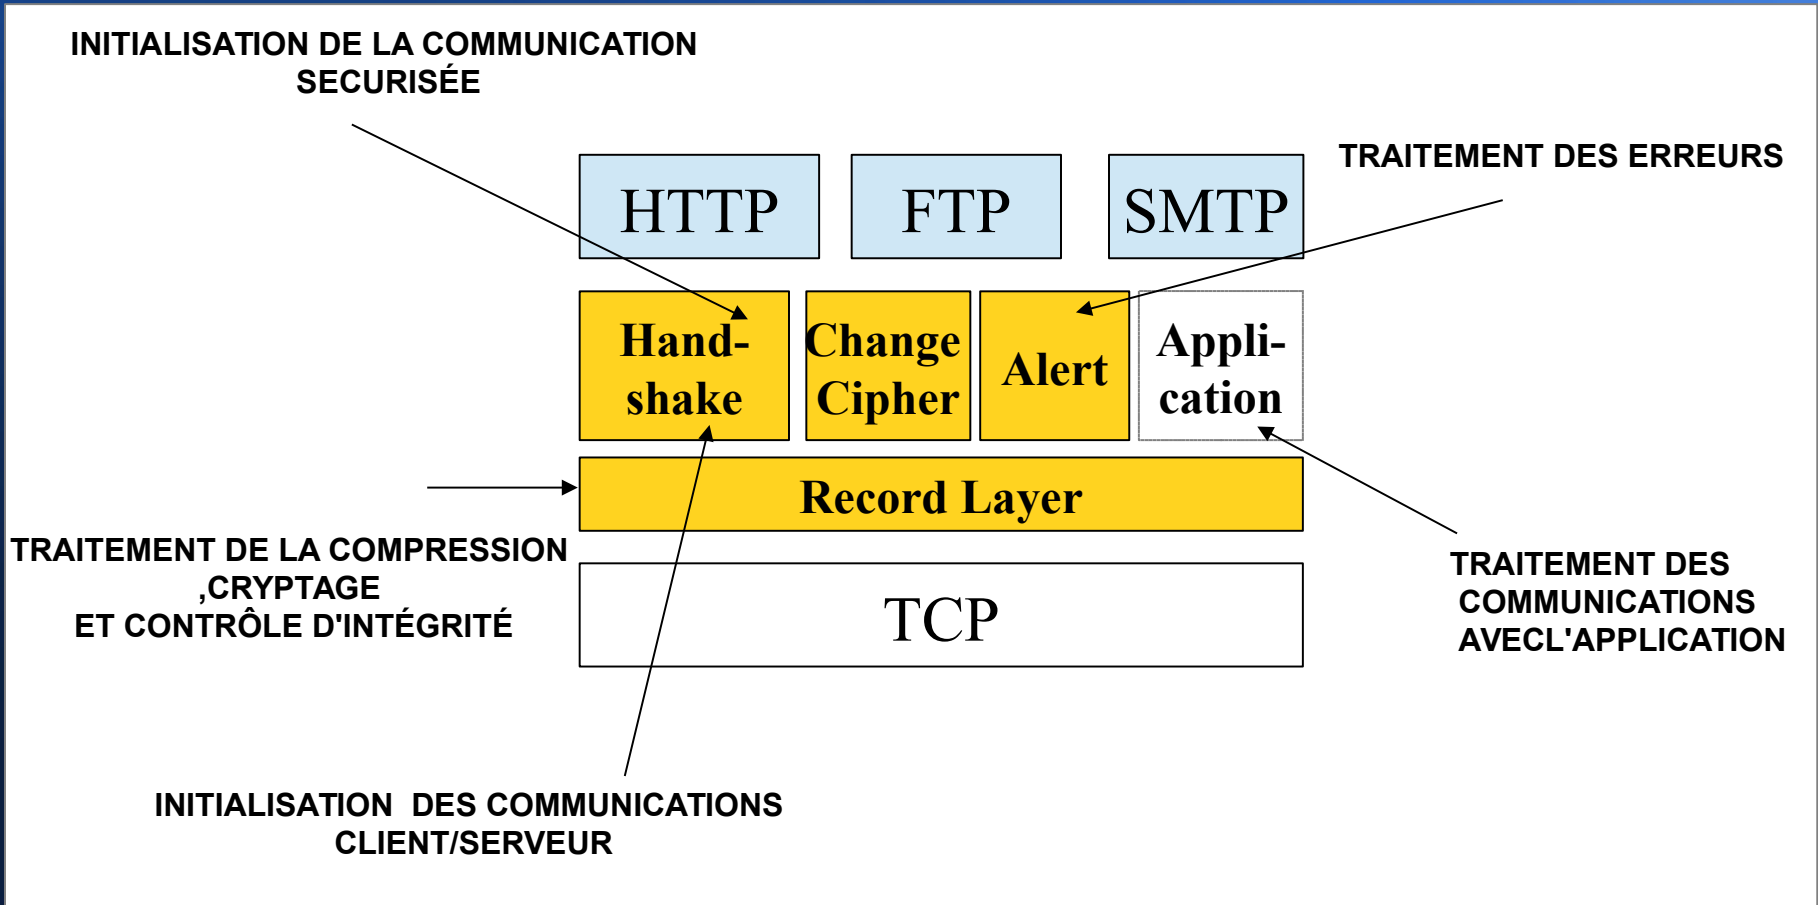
INITIALISATION DE LA COMMUNICATION SECURISÉE

TRAITEMENT DES ERREURS

HTTP

FTP

SMTP

Handshake

Change Cipher

Alert

Application

Record Layer

TCP

TRAITEMENT DE LA COMPRESSION ,CRYPTAGE ET CONTRÔLE D'INTÉGRITÉ

TRAITEMENT DES COMMUNICATIONS AVECL'APPLICATION

INITIALISATION DES COMMUNICATIONS CLIENT/SERVEUR